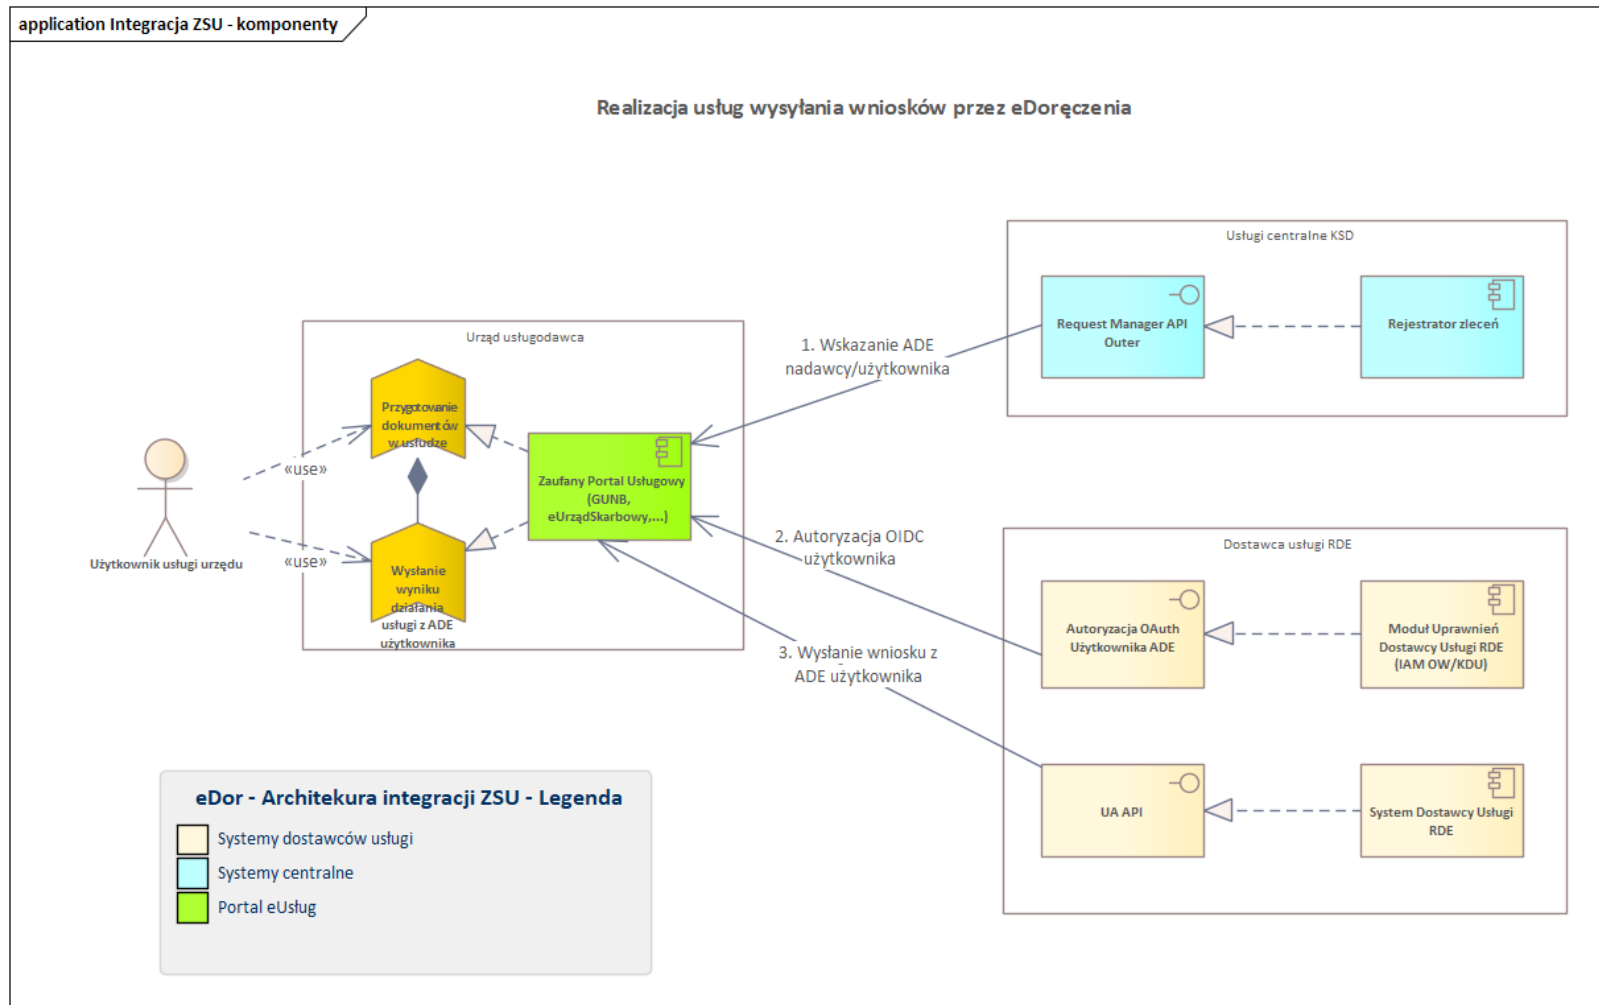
application Integracja ZSU - komponenty

Realizacja usług wysyłania wniosków przez eDoręczenia

Usługi centralne KSD

Request Manager API Outer

Rejestrator zleceń

Urząd usługodawca

1. Wskazanie ADE nadawcy/użytkownika

Przygotowanie dokumentów w usłudze

«use»

Zaufany Portal Usługowy (GUNB, eUrządSkarbowy,...)

Użytkownik usługi urzędu

«use»

Wysłanie wyniku działania usługi z ADE użytkownika

2. Autoryzacja OIDC użytkownika

Dostawca usługi RDE

Autoryzacja OAuth Użytkownika ADE

Moduł Uprawnień Dostawcy Usługi RDE (IAM OW/KDU)

3. Wysłanie wniosku z ADE użytkownika

UA API

System Dostawcy Usługi RDE

eDor - Architekura integracji ZSU - Legenda

Systemy dostawców usługi

Systemy centralne

Portal eUsług